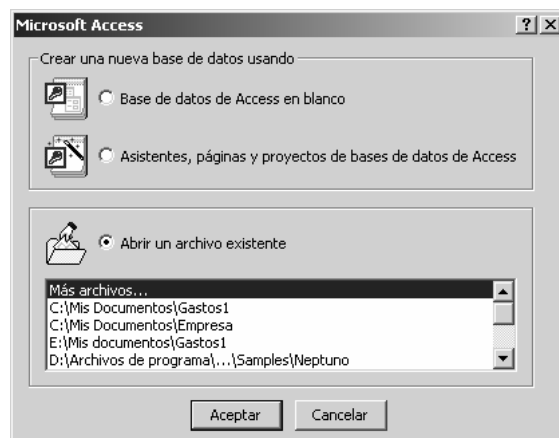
Microsoft Access
?
×

Crear una nueva base de datos usando

Base de datos de Access en blanco

Asistentes, páginas y proyectos de bases de datos de Access

Abrir un archivo existente

Más archivos...
C:\Mis Documentos\Gastos1
C:\Mis Documentos\Empresa
E:\Mis documentos\Gastos1
D:\Archivos de programa\...\Samples\Neptuno

Aceptar
Cancelar